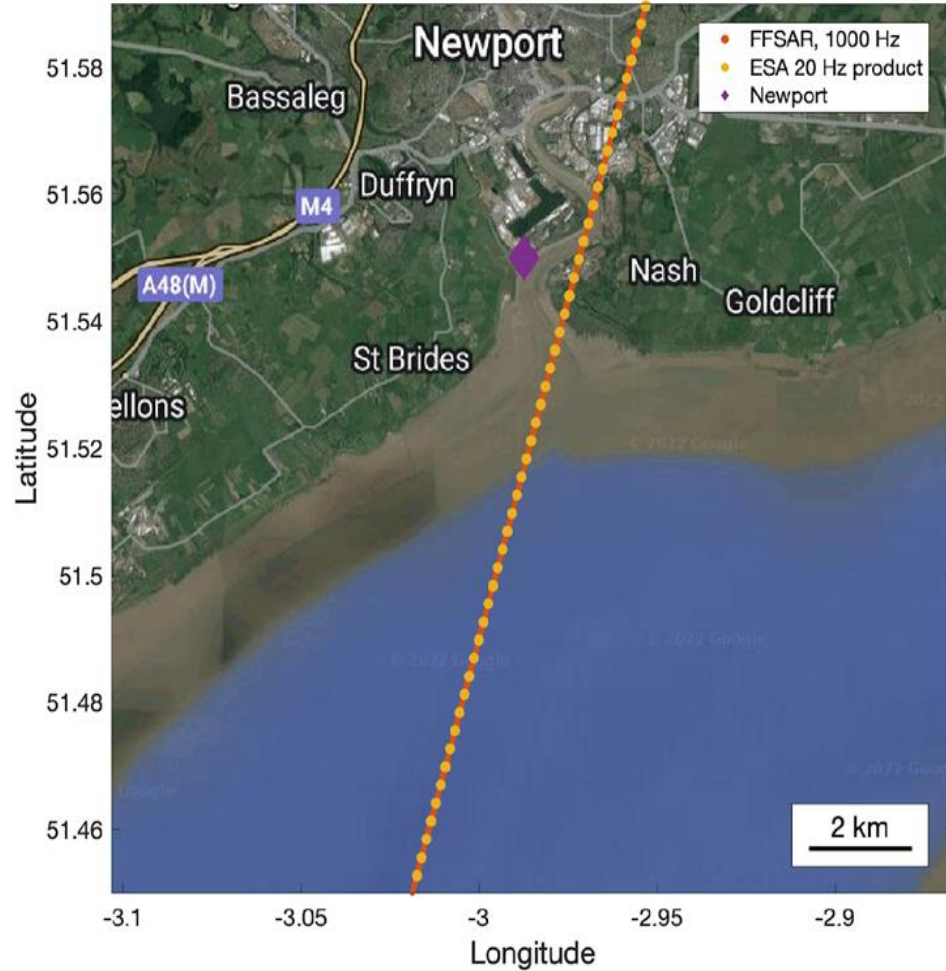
FFSAR, 1000 Hz
ESA 20 Hz product
Newport

Newport
Bassaleg
Duffryn
M4
A48(M)
Nash
Goldcliff
St Brides
ellons
© 2022 Google
© 2022 Google
© 2022 Google
© 2022 Google
2 km

51.58
51.56
51.54
51.52
51.5
51.48
51.46
Latitude

-3.1
-3.05
-3
-2.95
-2.9
Longitude